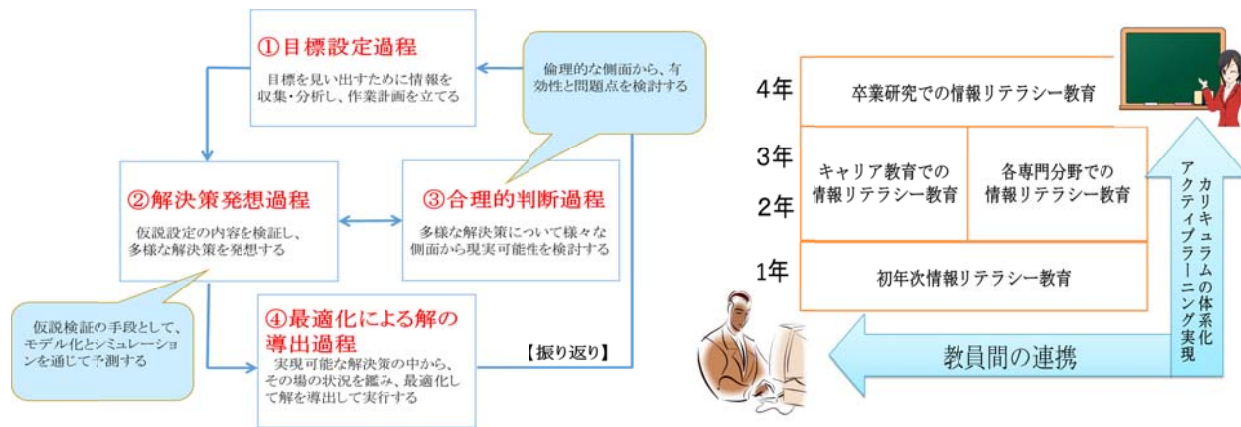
①目標設定過程
目標を見い出すために情報を収集・分析し、作業計画を立てる

倫理的な側面から、有効性と問題点を検討する

②解決策発想過程
仮説設定の内容を検証し、多様な解決策を発想する

③合理的判断過程
多様な解決策について様々な側面から現実可能性を検討する

仮説検証の手段として、モデル化とシミュレーションを通じて予測する

④最適化による解の導出過程
実現可能な解決策の中から、その場の状況を鑑み、最適化して解を導出して実行する

【振り返り】

| 4年 | 卒業研究での情報リテラシー教育 | |
|---|---|---|
| 3年 2年 | キャリア教育での情報リテラシー教育 | 各専門分野での情報リテラシー教育 |
| 1年 | 初年次情報リテラシー教育 | |

カリキュラムの体系化
アクティブラーニング実現

教員間の連携